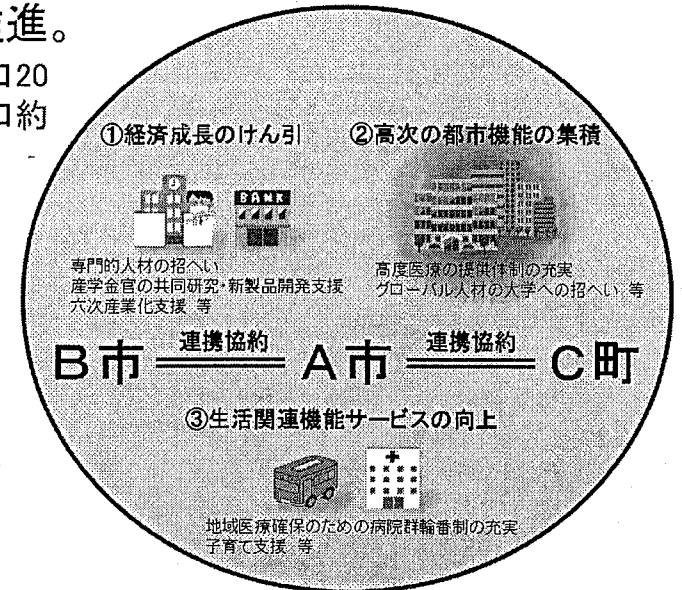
進。
口20
口約

①経済成長のけん引

BANK

専門的人材の招へい
産学金官の共同研究・新製品開発支援
六次産業化支援 等

②高次の都市機能の集積

高度医療の提供体制の充実
グローバル人材の大学への招へい 等

B市 連携協約 A市 連携協約 C町

③生活関連機能サービスの向上

地域医療確保のための病院群輪番制の充実
子育て支援 等